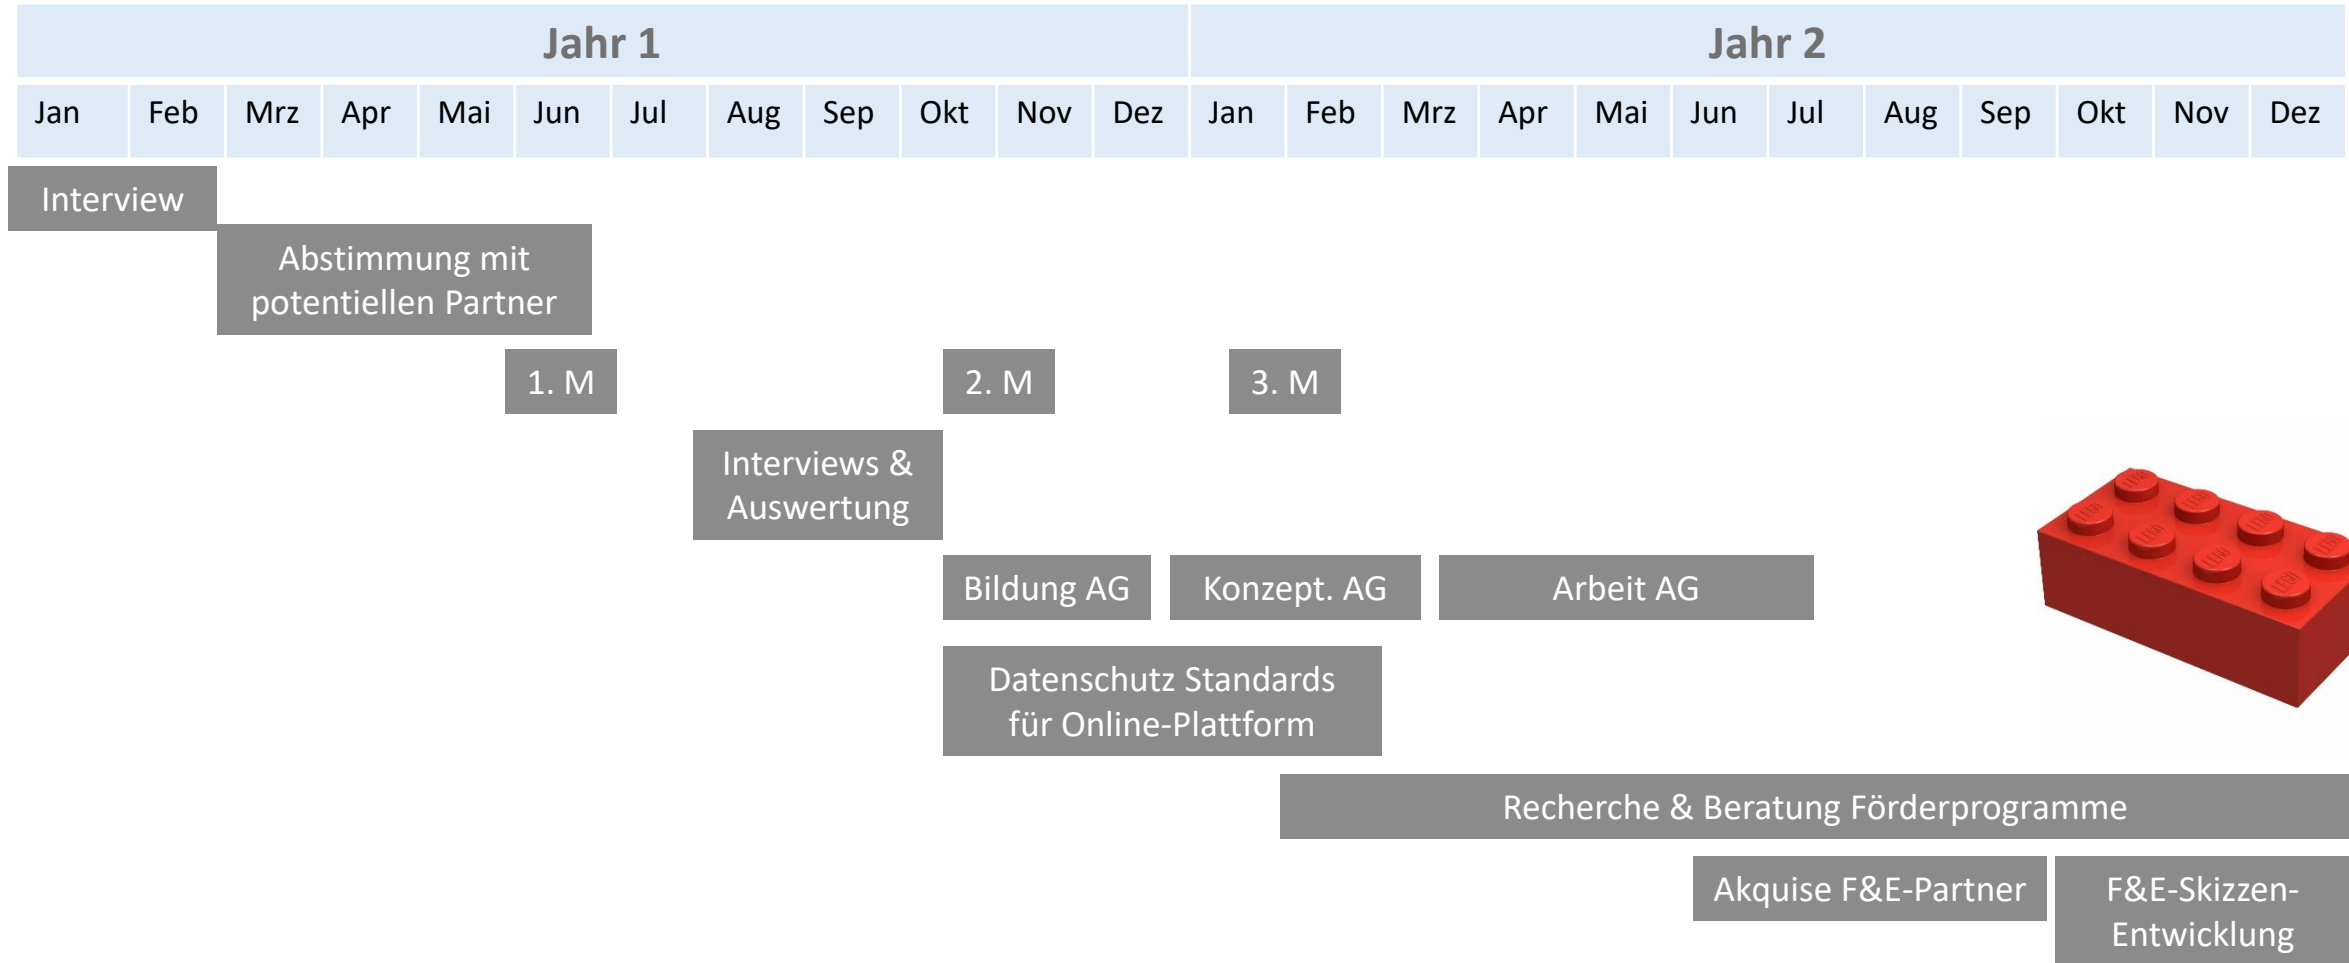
| Jahr 1 | | | | | | | | | | | | Jahr 2 | | | | | | | | | | | |
|---|---|---|---|---|---|---|---|---|---|---|---|---|---|---|---|---|---|---|---|---|---|---|---|
| Jan | Feb | Mrz | Apr | Mai | Jun | Jul | Aug | Sep | Okt | Nov | Dez | Jan | Feb | Mrz | Apr | Mai | Jun | Jul | Aug | Sep | Okt | Nov | Dez |

Interview

Abstimmung mit potentiellen Partner

1. M

2. M

3. M

Interviews & Auswertung

Bildung AG

Konzept. AG

Arbeit AG

Datenschutz Standards für Online-Plattform

Recherche & Beratung Förderprogramme

Akquise F&E-Partner

F&E-Skizzen-Entwicklung